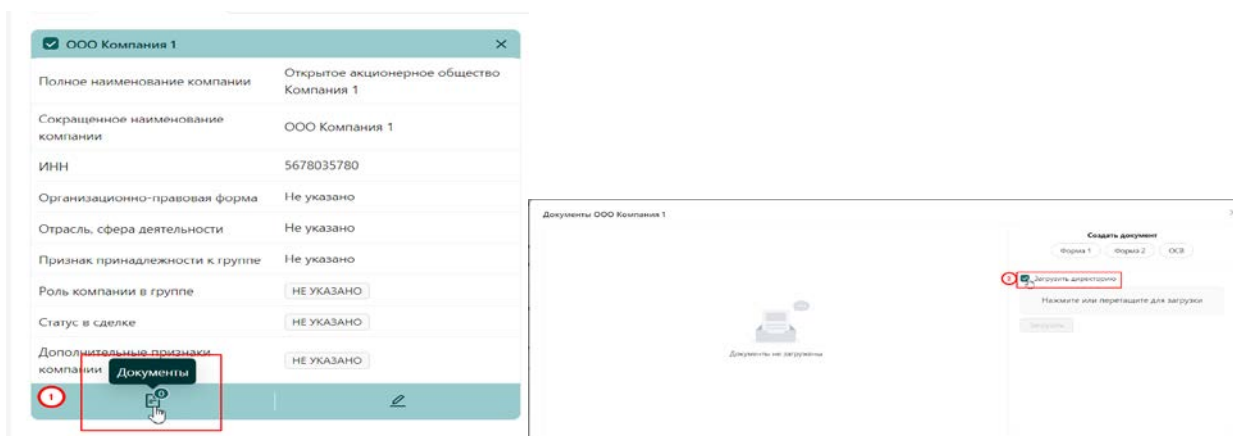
ООО Компания 1

| Полное наименование компании | Открытое акционерное общество Компания 1 |
|---|---|
| Сокращенное наименование компании | ООО Компания 1 |
| ИНН | 5678035780 |
| Организационно-правовая форма | Не указано |
| Отрасль, сфера деятельности | Не указано |
| Признак принадлежности к группе | Не указано |
| Роль компании в группе | НЕ УКАЗАНО |
| Статус в сделке | НЕ УКАЗАНО |
| Дополнительные признаки компании | НЕ УКАЗАНО |

Документы
1
0

Документы ООО Компания 1

Документы не загружены

Создать документ
Форма 1 Форма 2 ОСВ

2 Загрузить директорию

Нажмите или перетащите для загрузки

Загрузить